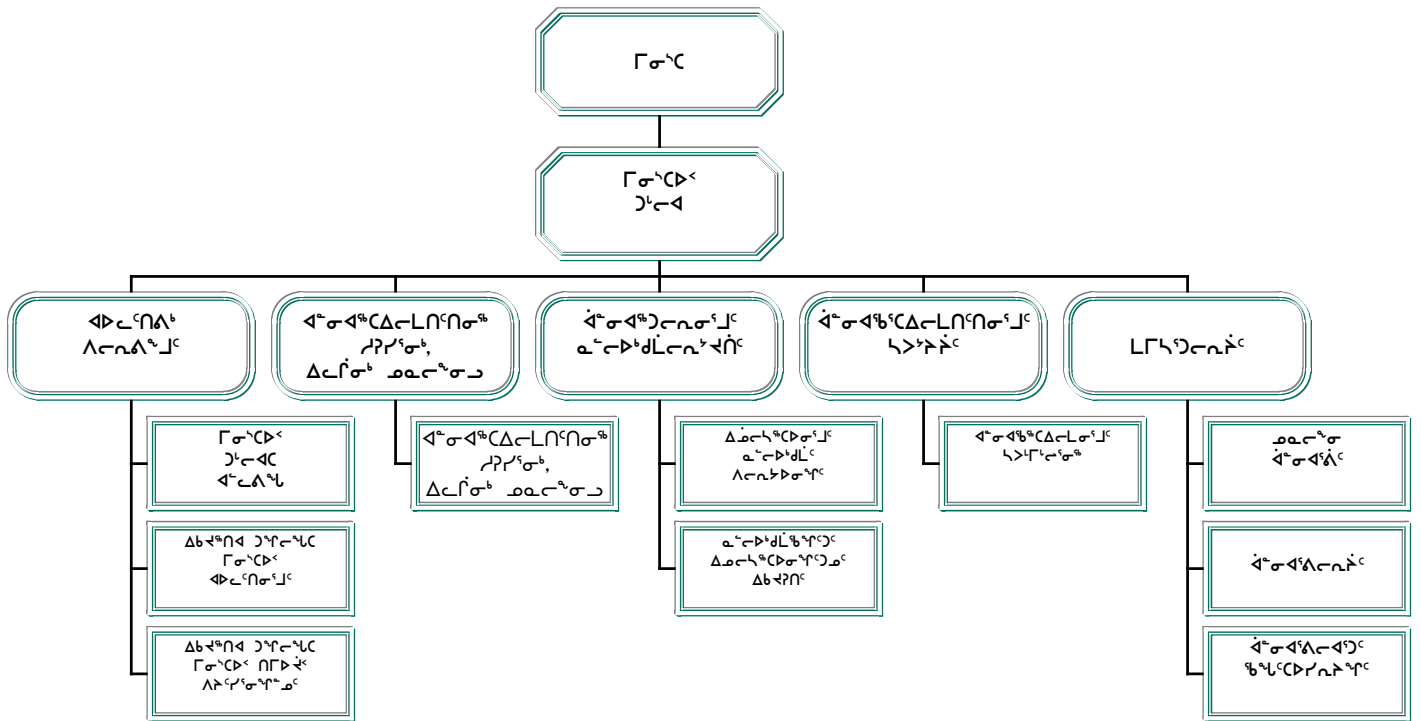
ᒥᓂᔅᑕ

ᒥᓂᔅᑕᐅᑉ
ᑐᒃᓕᐊ

ᐊᐅᓚᑦᑎᕙᒃ
ᐱᓕᕆᕕᖕᒧᑦ

ᐊᓐᓂᐊᖅᑕᐃᓕᒪᑎᑦᑎᓂᖅ
ᓱᕈᓯᕐᓂᒃ,
ᐃᓚᒌᓂᒃ ᓄᓇᓕᖕᓂᓗ

ᐋᓐᓂᐊᖅᑐᓕᕆᓂᕐᒧᑦ
ᓇᓪᓕᐅᒃᑯᒫᓕᕆᔾᔪᑎᑦ

ᐋᓐᓂᐊᖃᕐᑕᐃᓕᒪᑎᑦᑎᓂᕐᒧᑦ
ᓴᐳᔾᔨᔩᑦ

ᒪᒥᓴᕐᑐᓕᕆᔩᑦ

ᒥᓂᔅᑕᐅᑉ
ᑐᒃᓕᐊᑕ
ᐊᓪᓚᕕᖓ

ᐃᑲᔪᖅᑎᐊ ᑐᖏᓕᖓᑕ
ᒥᓂᔅᑕᐅᑉ
ᐊᐅᓚᑦᑎᓂᕐᒧᑦ

ᐃᑲᔪᖅᑎᐊ ᑐᖏᓕᖓᑕ
ᒥᓂᔅᑕᐅᑉ ᑎᒥᐅᔫᑉ
ᐱᔨᑦᓯᕐᓂᖏᓐᓄᑦ

ᐊᓐᓂᐊᖅᑕᐃᓕᒪᑎᑦᑎᓂᖅ
ᓱᕈᓯᕐᓂᒃ,
ᐃᓚᒌᓂᒃ ᓄᓇᓕᖕᓂᓗ

ᐃᓅᓕᓴᖅᑕᐅᓂᕐᒧᑦ
ᓇᓪᓕᐅᒃᑯᒫᑦ
ᐱᓕᕆᔾᔪᑎᓂᖏᑦ

ᓇᓪᓕᐅᒃᑯᒫᖅᖏᑦᑐᑦ
ᐃᓄᓕᓴᖅᑕᐅᓂᖏᑦᑐᓄᑦ
ᐃᑲᔪᕈᑎᑦ

ᐊᓐᓂᐊᖅᑕᐃᓚᒪᓂᕐᒧᑦ
ᓴᐳᒻᒥᒃᑲᓂᕐᓂᖅ

ᓄᓇᓕᖕᓂ
ᐋᓐᓂᐊᕐᕕᑦ

ᐋᓐᓂᐊᕐᕕᓕᕆᔩᑦ

ᐋᓐᓂᐊᕐᕕᓕᐊᕐᑐᑦ
ᖃᖓᑦᑕᐅᓯᕆᔾᔨᖏᑦ